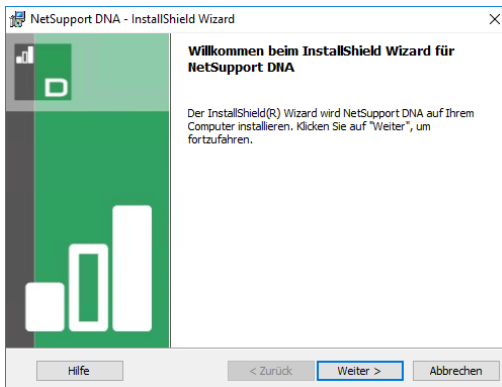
NetSupport DNA - InstallShield Wizard

Willkommen beim InstallShield Wizard für NetSupport DNA

Der InstallShield(R) Wizard wird NetSupport DNA auf Ihrem Computer installieren. Klicken Sie auf "Weiter", um fortzufahren.

Hilfe

< Zurück

Weiter >

Abbrechen